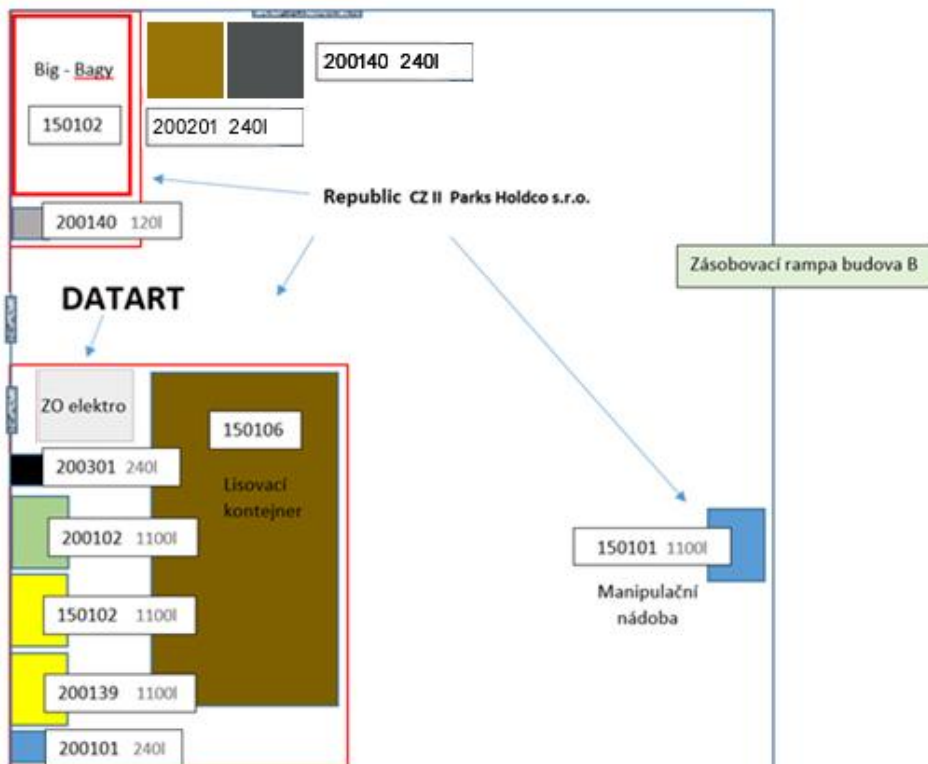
Big - Bagy

150102

200140 240l

200201 240l

Republic CZ II Parks Holdco s.r.o.

200140 120l

Zásobovací rampa budova B

DATART

ZO elektro

150106

200301 240l

Lisovací kontejner

200102 1100l

150102 1100l

200139 1100l

200101 240l

150101 1100l

Manipulační nádoba